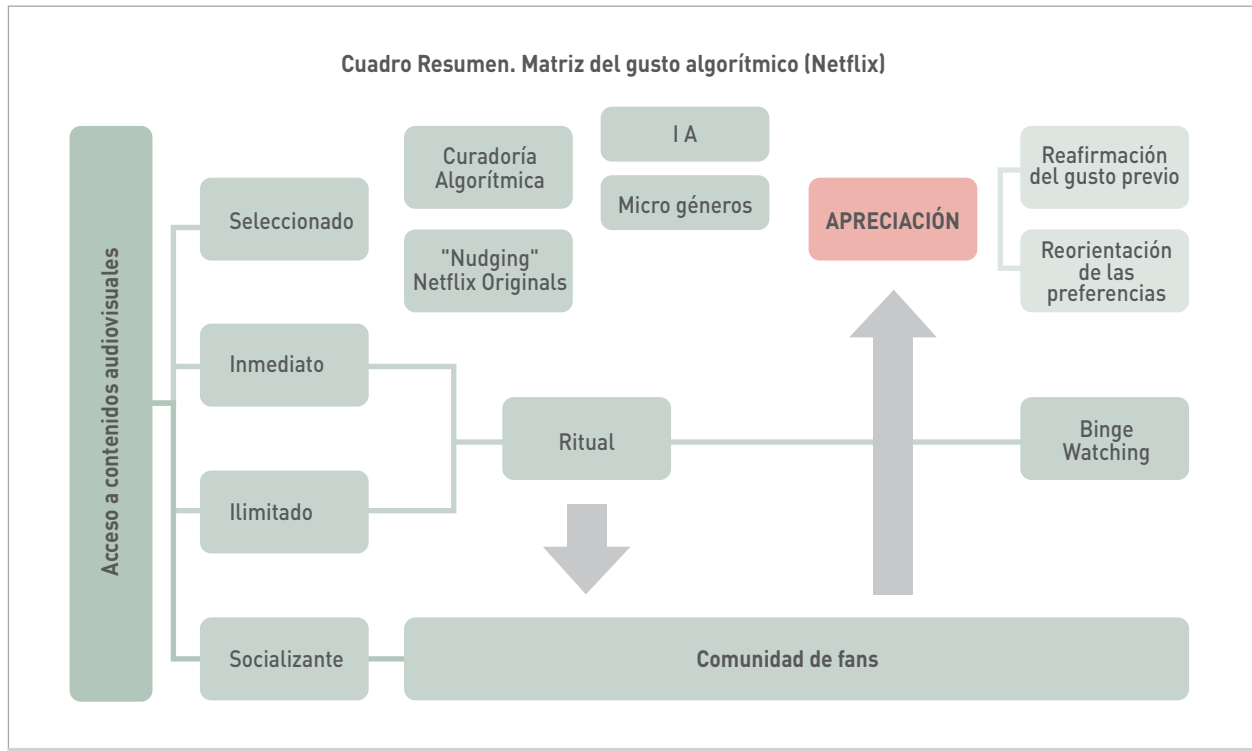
Cuadro Resumen. Matriz del gusto algorítmico (Netflix)

Acceso a contenidos audiovisuales

Seleccionado

Curaduría Algorítmica

I A

Micro géneros

"Nudging" Netflix Originals

APRECIACIÓN

Reafirmación del gusto previo

Reorientación de las preferencias

Inmediato

Ritual

Binge Watching

Ilimitado

Socializante

Comunidad de fans